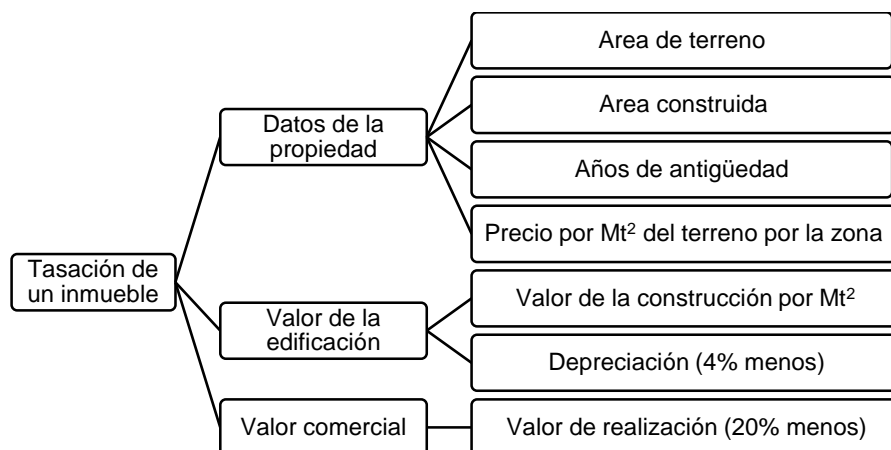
Tasación de un inmueble

Datos de la propiedad

Area de terreno

Area construida

Años de antigüedad

Precio por Mt$^2$ del terreno por la zona

Valor de la edificación

Valor de la construcción por Mt$^2$

Depreciación (4% menos)

Valor comercial

Valor de realización (20% menos)